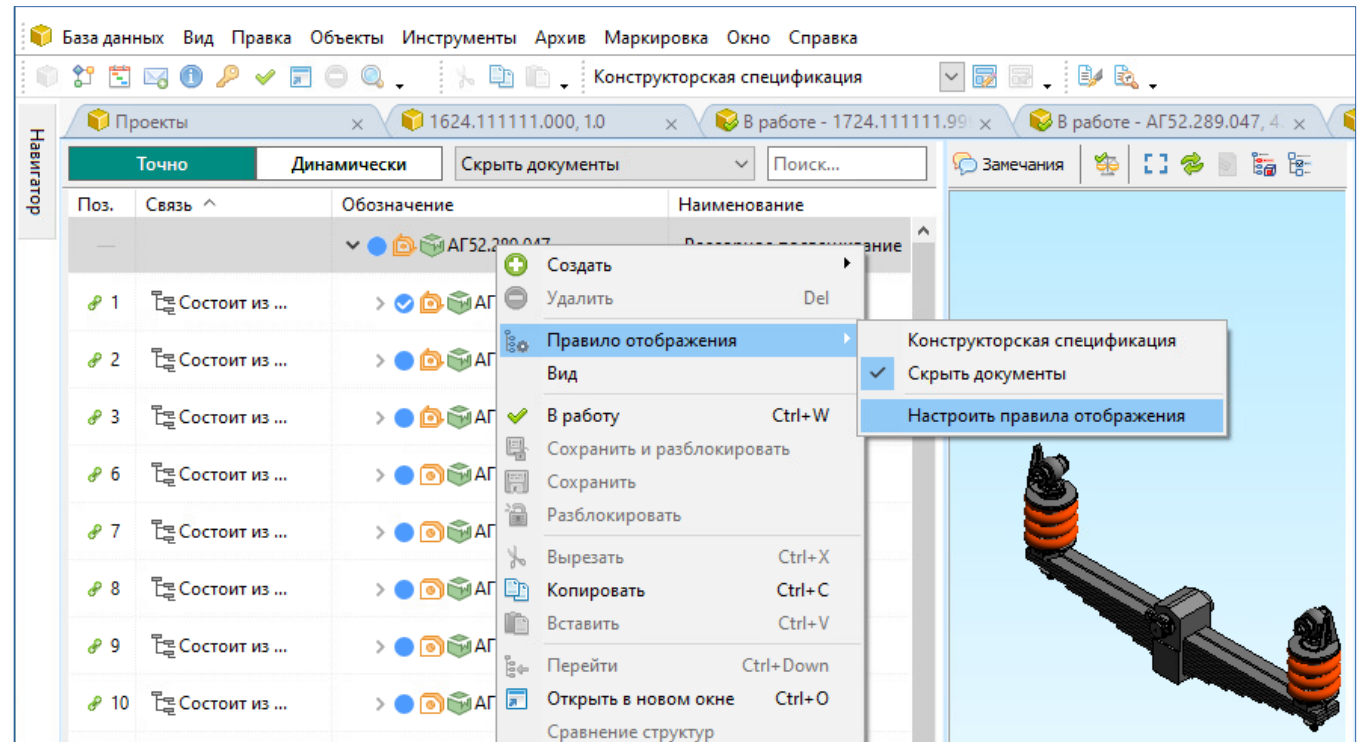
База данных Вид Правка Объекты Инструменты Архив Маркировка Окно Справка

Конструкторская спецификация

Навигатор

Проекты ×
1624.111111.000, 1.0 ×
В работе - 1724.111111.99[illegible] ×
В работе - АГ52.289.047, 4.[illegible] ×

Точно
Динамически
Скрыть документы
Поиск...

Замечания

| Поз. | Связь | Обозначение | Наименование |
|---|---|---|---|
| — | | АГ52.289.047 | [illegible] |
| 1 | Состоит из ... | АГ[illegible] | |
| 2 | Состоит из ... | АГ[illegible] | |
| 3 | Состоит из ... | АГ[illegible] | |
| 6 | Состоит из ... | АГ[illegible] | |
| 7 | Состоит из ... | АГ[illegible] | |
| 8 | Состоит из ... | АГ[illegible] | |
| 9 | Состоит из ... | АГ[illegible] | |
| 10 | Состоит из ... | АГ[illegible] | |

Создать
Удалить Del
Правило отображения
Вид
В работу Ctrl+W
Сохранить и разблокировать
Сохранить
Разблокировать
Вырезать Ctrl+X
Копировать Ctrl+C
Вставить Ctrl+V
Перейти Ctrl+Down
Открыть в новом окне Ctrl+O
Сравнение структур

Конструкторская спецификация
Скрыть документы
Настроить правила отображения